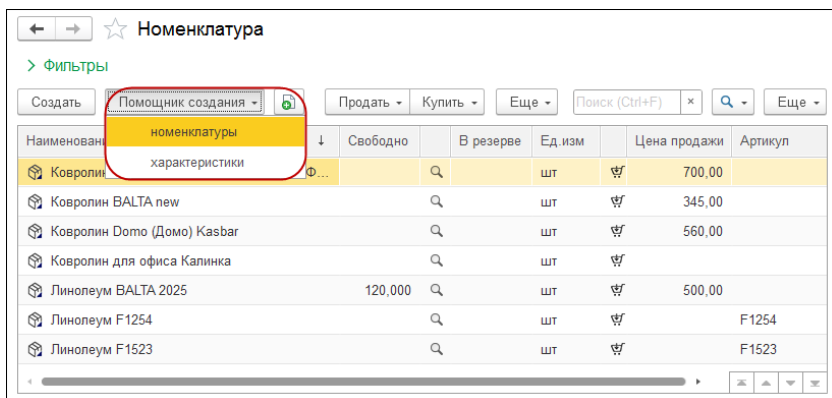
Номенклатура

Фильтры

Создать | Помощник создания | Продать | Купить | Еще | Поиск (Ctrl+F) | × | Еще

номенклатуры
характеристики

| Наименован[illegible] | ↓ | Свободно | | В резерве | Ед.изм | | Цена продажи | Артикул |
|---|---|---|---|---|---|---|---|---|
| Ковролин | Ф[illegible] | | | | шт | | 700,00 | |
| Ковролин BALTA new | | | | | шт | | 345,00 | |
| Ковролин Domo (Домо) Kasbar | | | | | шт | | 560,00 | |
| Ковролин для офиса Калинка | | | | | шт | | | |
| Линолеум BALTA 2025 | | 120,000 | | | шт | | 500,00 | |
| Линолеум F1254 | | | | | шт | | | F1254 |
| Линолеум F1523 | | | | | шт | | | F1523 |